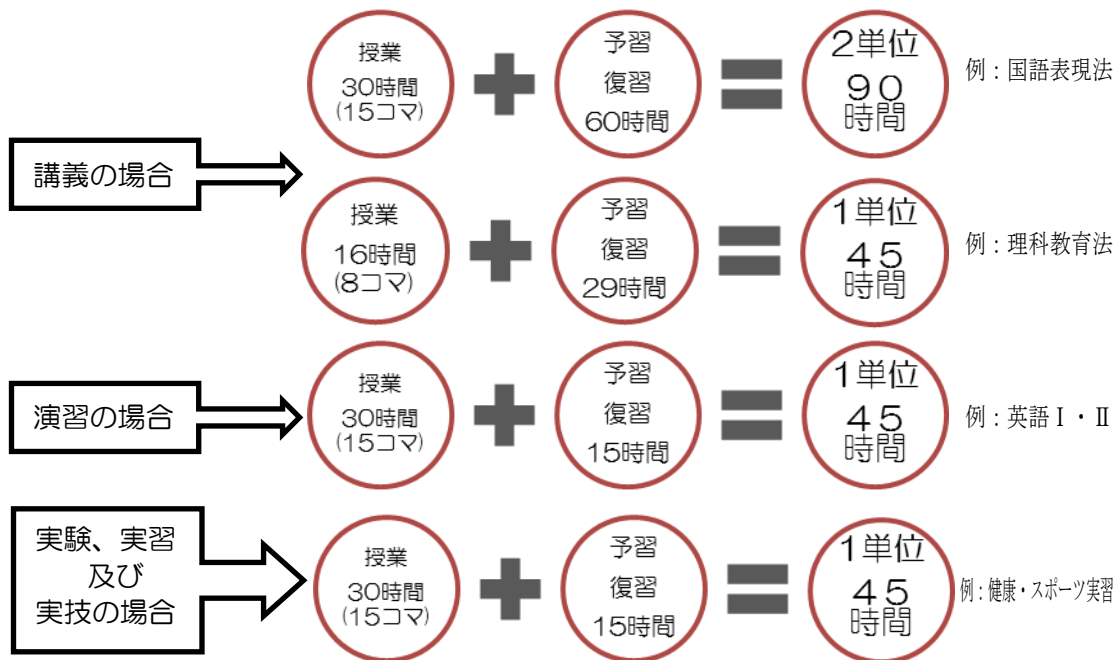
講義の場合

授業
30時間
(15コマ)

予習
復習
60時間

2単位
90
時間

例：国語表現法

授業
16時間
(8コマ)

予習
復習
29時間

1単位
45
時間

例：理科教育法

演習の場合

授業
30時間
(15コマ)

予習
復習
15時間

1単位
45
時間

例：英語Ⅰ・Ⅱ

実験、実習
及び
実技の場合

授業
30時間
(15コマ)

予習
復習
15時間

1単位
45
時間

例：健康・スポーツ実習